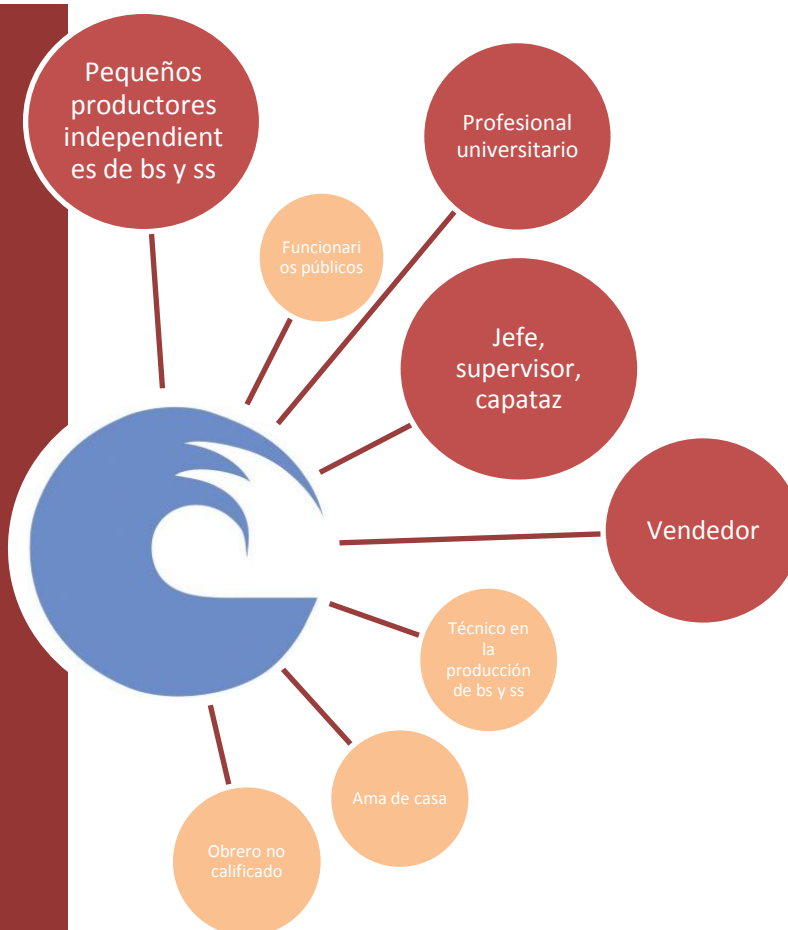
Pequeños productores independientes de bs y ss

Profesional universitario

Funcionarios públicos

Jefe, supervisor, capataz

Vendedor

Técnico en la producción de bs y ss

Ama de casa

Obrero no calificado